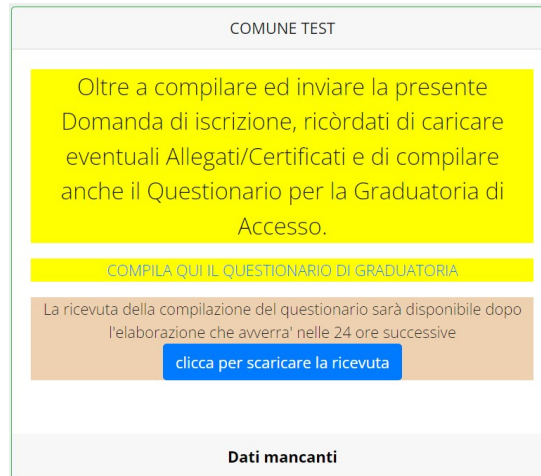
COMUNE TEST

Oltre a compilare ed inviare la presente Domanda di iscrizione, ricòrdati di caricare eventuali Allegati/Certificati e di compilare anche il Questionario per la Graduatoria di Accesso.

COMPILA QUI IL QUESTIONARIO DI GRADUATORIA

La ricevuta della compilazione del questionario sarà disponibile dopo l'elaborazione che avverra' nelle 24 ore successive

clicca per scaricare la ricevuta

Dati mancanti